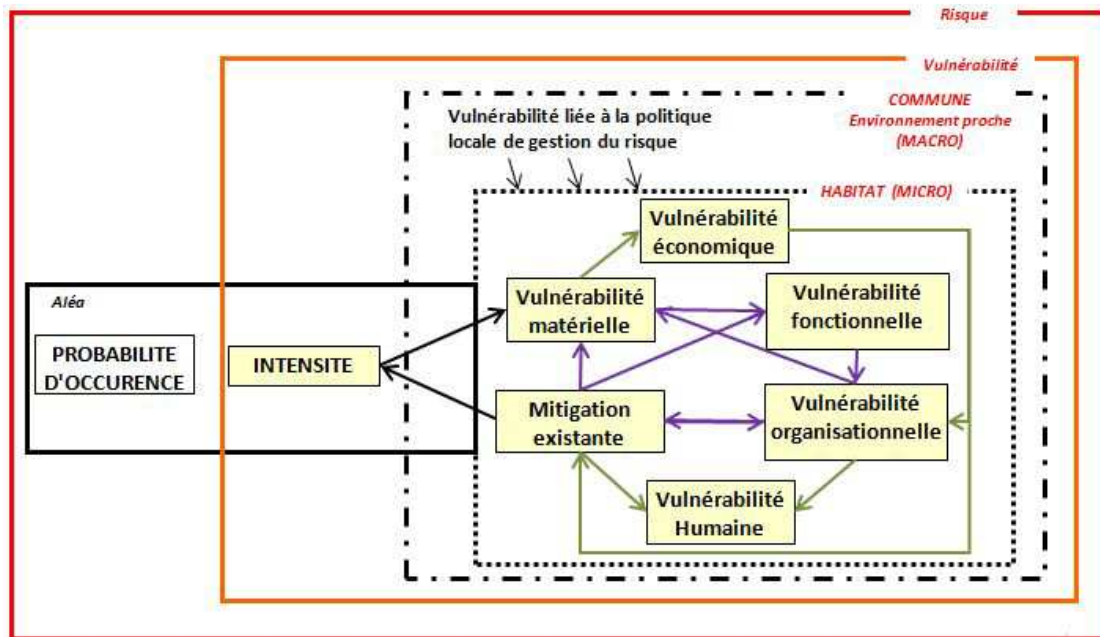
Risque

Vulnérabilité

COMMUNE
Environnement proche
(MACRO)

Vulnérabilité liée à la politique locale de gestion du risque

HABITAT (MICRO)

Aléa

PROBABILITE D'OCCURENCE

INTENSITE

Vulnérabilité économique

Vulnérabilité matérielle

Vulnérabilité fonctionnelle

Mitigation existante

Vulnérabilité organisationnelle

Vulnérabilité Humaine